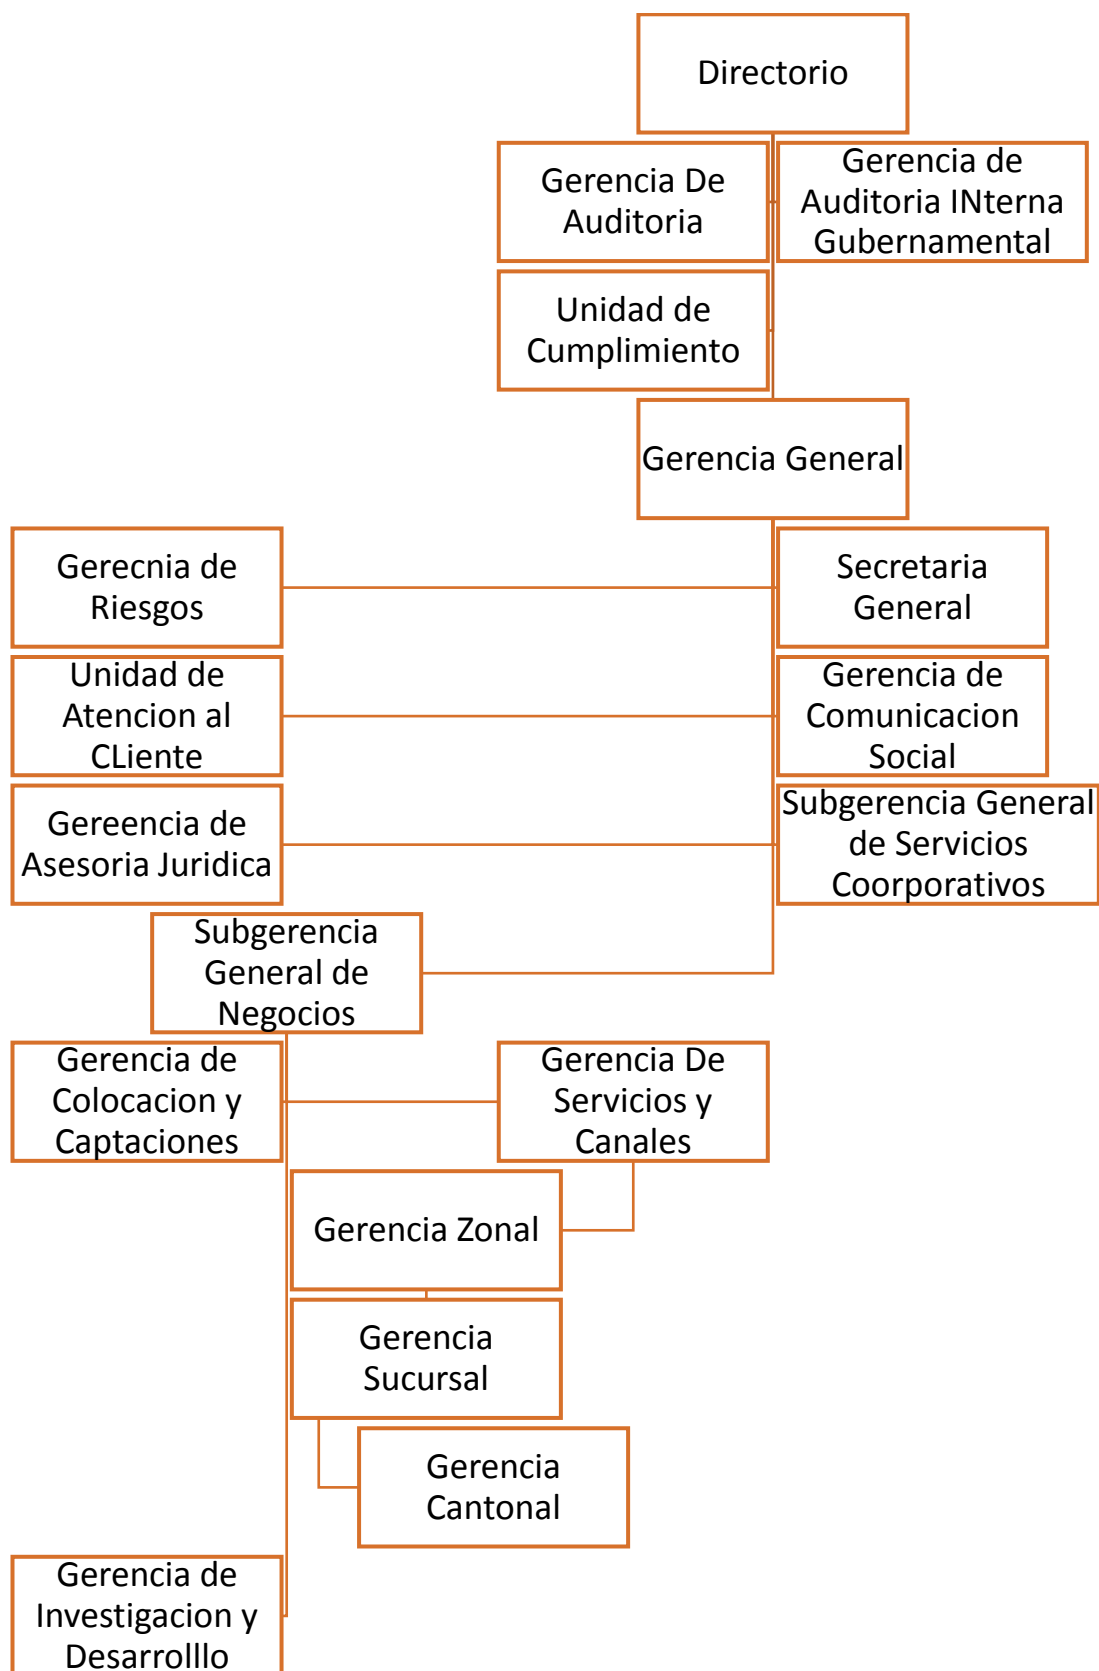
Directorio

Gerencia De Auditoria

Gerencia de Auditoria INterna Gubernamental

Unidad de Cumplimiento

Gerencia General

Gerecnia de Riesgos

Secretaria General

Unidad de Atencion al CLiente

Gerencia de Comunicacion Social

Gereencia de Asesoria Juridica

Subgerencia General de Servicios Coorporativos

Subgerencia General de Negocios

Gerencia de Colocacion y Captaciones

Gerencia De Servicios y Canales

Gerencia Zonal

Gerencia Sucursal

Gerencia Cantonal

Gerencia de Investigacion y Desarrolllo